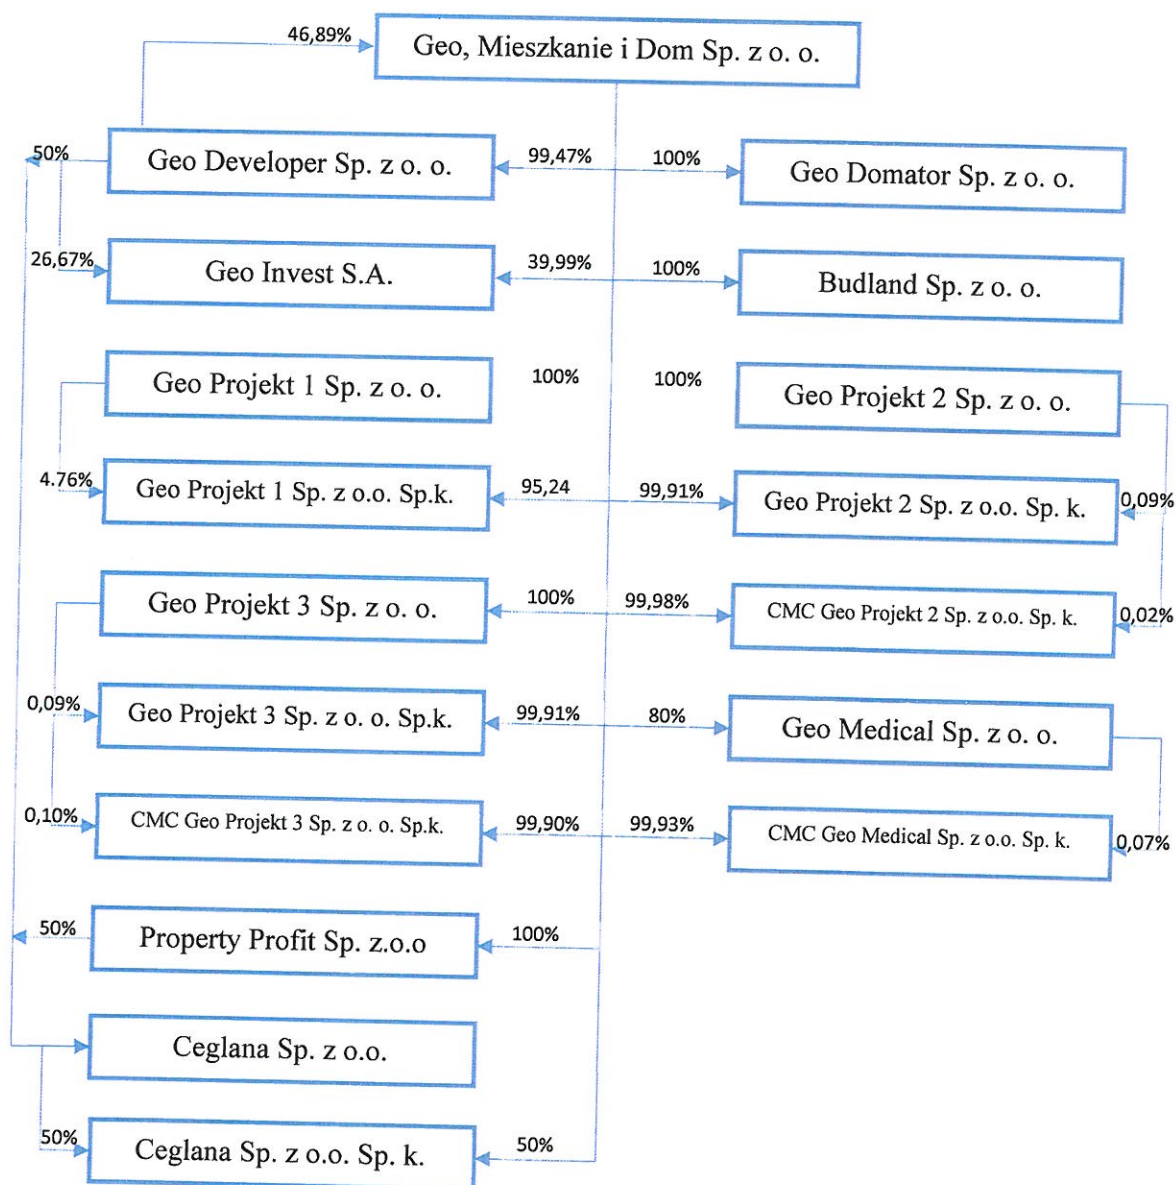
46,89%
Geo, Mieszkanie i Dom Sp. z o. o.

50%
Geo Developer Sp. z o. o.
99,47%
100%
Geo Domator Sp. z o. o.

26,67%
Geo Invest S.A.
39,99%
100%
Budland Sp. z o. o.

Geo Projekt 1 Sp. z o. o.
100%
100%
Geo Projekt 2 Sp. z o. o.

4.76%
Geo Projekt 1 Sp. z o.o. Sp.k.
95,24
99,91%
Geo Projekt 2 Sp. z o.o. Sp. k.
0,09%

Geo Projekt 3 Sp. z o. o.
100%
99,98%
CMC Geo Projekt 2 Sp. z o.o. Sp. k.
0,02%

0,09%
Geo Projekt 3 Sp. z o. o. Sp.k.
99,91%
80%
Geo Medical Sp. z o. o.

0,10%
CMC Geo Projekt 3 Sp. z o. o. Sp.k.
99,90%
99,93%
CMC Geo Medical Sp. z o.o. Sp. k.
0,07%

50%
Property Profit Sp. z.o.o
100%

Ceglana Sp. z o.o.

50%
Ceglana Sp. z o.o. Sp. k.
50%